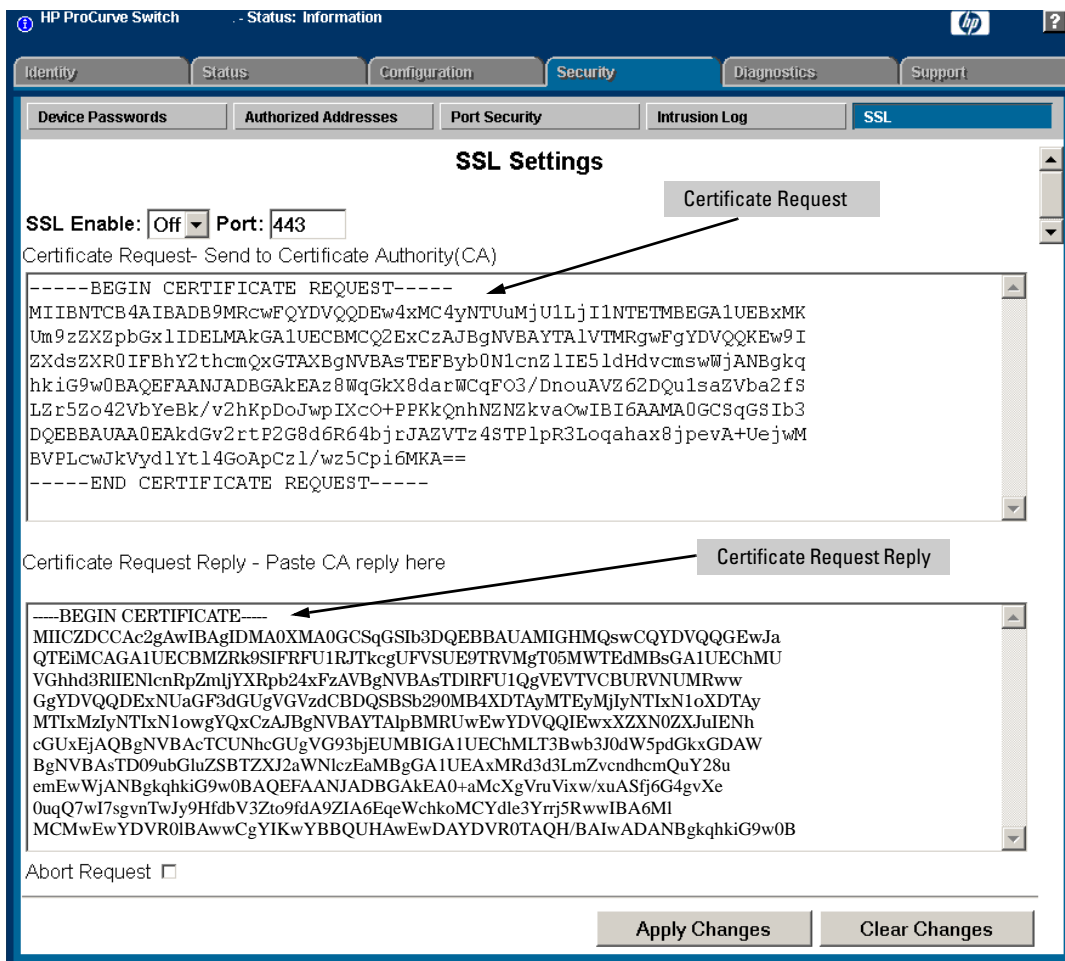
HP ProCurve Switch . - Status: Information

?

Identity | Status | Configuration | Security | Diagnostics | Support

Device Passwords | Authorized Addresses | Port Security | Intrusion Log | SSL

SSL Settings

Certificate Request

SSL Enable: Off Port: 443

Certificate Request- Send to Certificate Authority(CA)

-----BEGIN CERTIFICATE REQUEST-----
MIIBNTCB4AIBADB9MRcwFQYDVQQDEw4xMC4yNTUuMjU1LjI1NTETMBEGA1UEBxMK
Um9zZXZpbGxlIDELMAkGA1UECBMCQ2ExCzAJBgNVBAYTAlVTMRgwFgYDVQQKEw9I
ZXdsZXR0IFBhY2thcmQxGTAXBgNVBAsTEFByb0N1cnZlIE5ldHdvcmswWjANBgkq
hkiG9w0BAQEFAANJADBGAkEAz8WqGkX8darWCqFO3/DnouAVZ62DQu1saZVba2fS
LZr5Zo42VbYeBk/v2hKpDoJwpIXcO+PPKkQnhNZNZkvaOwIBI6AAMA0GCSqGSIb3
DQEBBAUAA0EAkdGv2rtP2G8d6R64bjrJAZVTz4STPlpR3Loqahax8jpevA+UejwM
BVPLcwJkVydlYtl4GoApCzl/wz5Cpi6MKA==
-----END CERTIFICATE REQUEST-----

Certificate Request Reply - Paste CA reply here

Certificate Request Reply

-----BEGIN CERTIFICATE-----
MIICZDCCAc2gAwIBAgIDMA0XMA0GCSqGSIb3DQEBBAUAMIGHMQswCQYDVQQGEwJa
QTEiMCAGA1UECBMZRk9SIFRFU1RJTkcgUFVSUE9TRVMgT05MWTEdMBsGA1UEChMU
VGhhd3RlIENlcnRpZmljYXRpb24xFzAVBgNVBAsTDlRFU1QgVEVTVCBURVNUMRww
GgYDVQQDExNUaGF3dGUgVGVzdCBDQSBSb290MB4XDTAyMTEyMjIyNTIxN1oXDTAy
MTIxMzIyNTIxN1owgYQxCzAJBgNVBAYTAlpBMRUwEwYDVQQIEwxXZXN0ZXJuIENh
cGUxEjAQBgNVBAcTCUNhcGUgVG93bjEUMBIGA1UEChMLT3Bwb3J0dW5pdGkxGDAW
BgNVBAsTD09ubGluZSBTZXJ2aWNlczEaMBgGA1UEAxMRd3d3LmZvcndhcmQuY28u
emEwWjANBgkqhkiG9w0BAQEFAANJADBGAkEA0+aMcXgVruVixw/xuASfj6G4gvXe
0uqQ7wI7sgvnTwJy9HfdbV3Zto9fdA9ZIA6EqeWchkoMCYdle3Yrrj5RwwIBA6Ml
MCMwEwYDVR0lBAwwCgYIKwYBBQUHAwEwDAYDVR0TAQH/BAIwADANBgkqhkiG9w0B

Abort Request

Apply Changes | Clear Changes